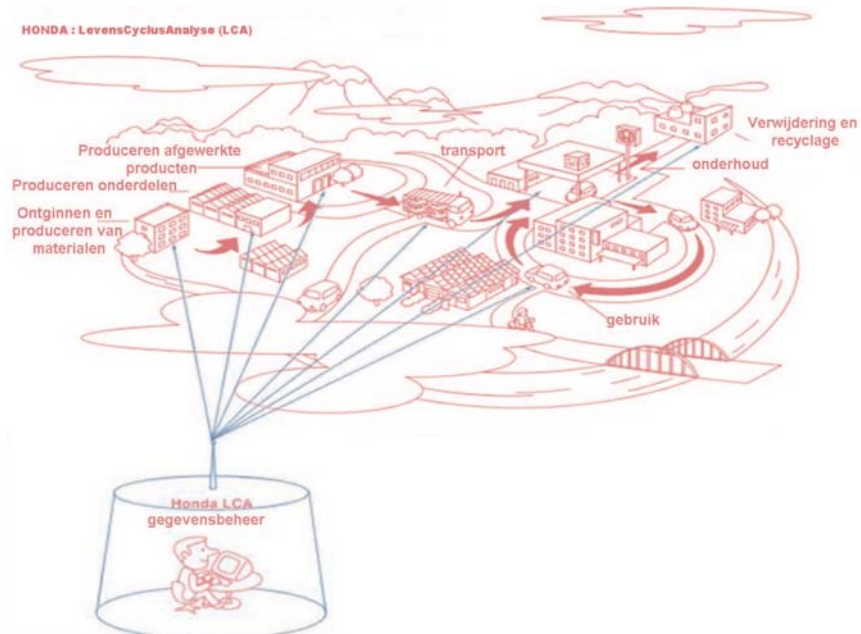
HONDA : LevensCyclusAnalyse (LCA)

Produceren afgewerkte producten

Produceren onderdelen

Ontginnen en produceren van materialen

transport

Verwijdering en recyclage

onderhoud

gebruik

Honda LCA gegevensbeheer